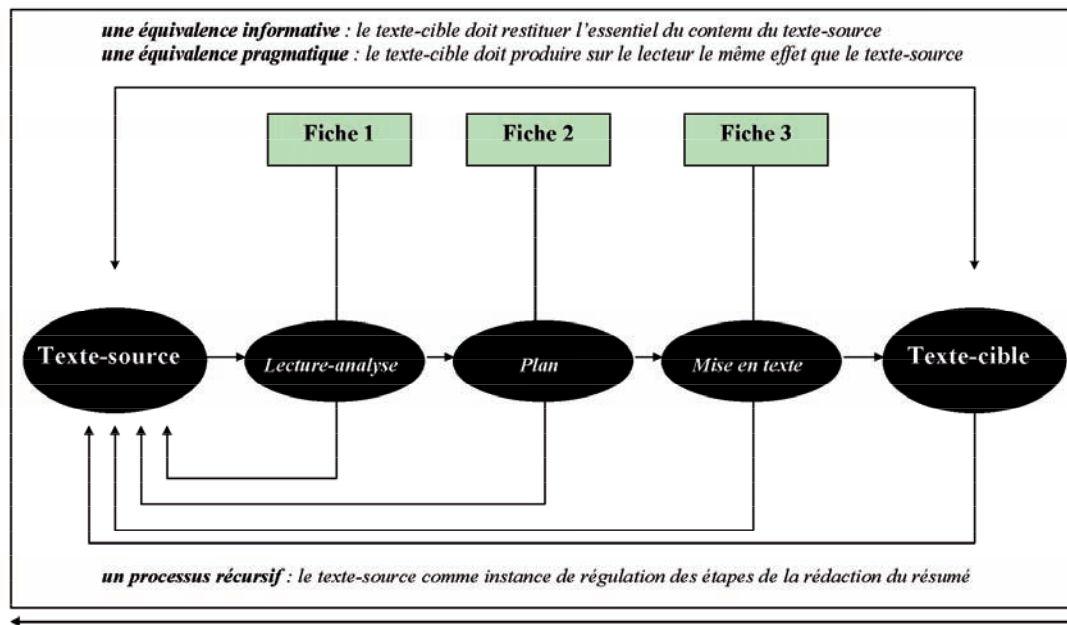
***une équivalence informative*** *: le texte-cible doit restituer l'essentiel du contenu du texte-source*
***une équivalence pragmatique*** *: le texte-cible doit produire sur le lecteur le même effet que le texte-source*

**Fiche 1**

**Fiche 2**

**Fiche 3**

**Texte-source**

*Lecture-analyse*

*Plan*

*Mise en texte*

**Texte-cible**

***un processus récursif*** *: le texte-source comme instance de régulation des étapes de la rédaction du résumé*